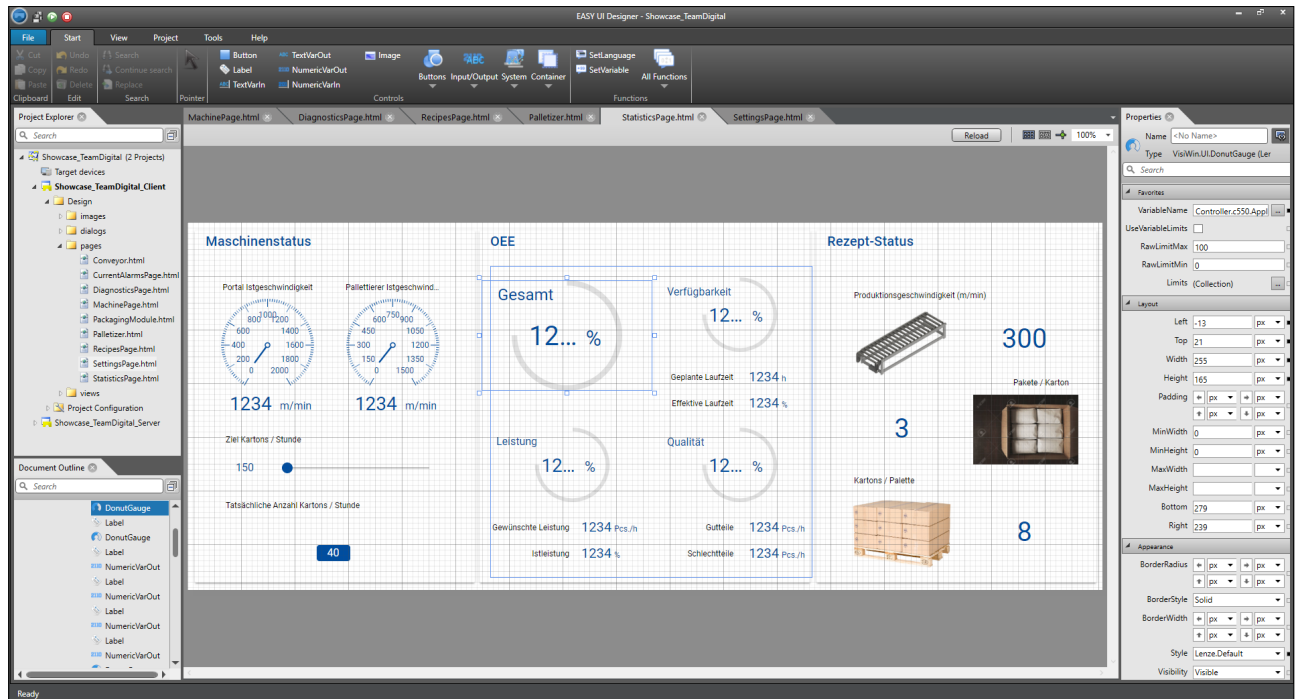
EASY UI Designer - Showcase_TeamDigital

File Start View Project Tools Help

Cut Copy Paste Clipboard
Undo Redo Delete Edit
Search Continue search Replace Search
Pointer
Button Label TextVarIn TextVarOut NumericVarOut NumericVarIn Image
Buttons Input/Output System Container
Controls
SetLanguage SetVariable All Functions
Functions

Project Explorer
Search
Showcase_TeamDigital (2 Projects)
Target devices
Showcase_TeamDigital_Client
Design
images
dialogs
pages
Conveyor.html
CurrentAlarmsPage.html
DiagnosticsPage.html
MachinePage.html
PackagingModule.html
Palletizer.html
RecipesPage.html
SettingsPage.html
StatisticsPage.html
views
Project Configuration
Showcase_TeamDigital_Server

Document Outline
Search
DonutGauge
Label
DonutGauge
Label
NumericVarOut
Label
NumericVarOut
Label
NumericVarOut
Label
NumericVarOut

MachinePage.html DiagnosticsPage.html RecipesPage.html Palletizer.html StatisticsPage.html SettingsPage.html

Reload 100%

Maschinenstatus
Portal Istgeschwindigkeit
Palettierer Istgeschwind...
1000 800 1200 600 1400 400 1600 200 1800 0 2000
750 600 900 450 1050 300 1200 150 1350 0 1500
1234 m/min
1234 m/min
Ziel Kartons / Stunde
150
Tatsächliche Anzahl Kartons / Stunde
40

OEE
Gesamt
12... %
Verfügbarkeit
12... %
Geplante Laufzeit 1234 h
Effektive Laufzeit 1234 %
Leistung
12... %
Qualität
12... %
Gewünschte Leistung 1234 Pcs./h
Istleistung 1234 %
Gutteile 1234 Pcs./h
Schlechtteile 1234 Pcs./h

Rezept-Status
Produktionsgeschwindigkeit (m/min)
300
Pakete / Karton
3
Kartons / Palette
8

Properties
Name <No Name>
Type VisiWin.UI.DonutGauge (Ler
Search
Favorites
VariableName Controller.c550.Appl
UseVariableLimits
RawLimitMax 100
RawLimitMin 0
Limits (Collection)
Layout
Left -13 px
Top 21 px
Width 255 px
Height 165 px
Padding px px px px
MinWidth 0 px
MinHeight 0 px
MaxWidth
MaxHeight
Bottom 279 px
Right 239 px
Appearance
BorderRadius px px px px
BorderStyle Solid
BorderWidth px px px px
Style Lenze.Default
Visibility Visible

Ready